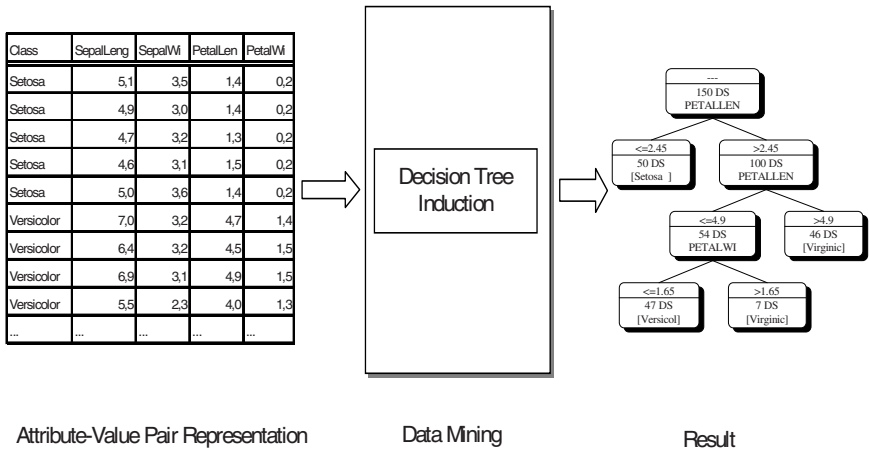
| Class | SepalLeng | SepalWi | PetalLen | PetalWi |
|---|---|---|---|---|
| Setosa | 5,1 | 3,5 | 1,4 | 0,2 |
| Setosa | 4,9 | 3,0 | 1,4 | 0,2 |
| Setosa | 4,7 | 3,2 | 1,3 | 0,2 |
| Setosa | 4,6 | 3,1 | 1,5 | 0,2 |
| Setosa | 5,0 | 3,6 | 1,4 | 0,2 |
| Versicolor | 7,0 | 3,2 | 4,7 | 1,4 |
| Versicolor | 6,4 | 3,2 | 4,5 | 1,5 |
| Versicolor | 6,9 | 3,1 | 4,9 | 1,5 |
| Versicolor | 5,5 | 2,3 | 4,0 | 1,3 |
| ... | ... | ... | ... | ... |

Decision Tree Induction

---
150 DS
PETALLEN

<=2.45
50 DS
[Setosa ]

>2.45
100 DS
PETALLEN

<=4.9
54 DS
PETALWI

>4.9
46 DS
[Virginic]

<=1.65
47 DS
[Versicol]

>1.65
7 DS
[Virginic]

Attribute-Value Pair Representation

Data Mining

Result